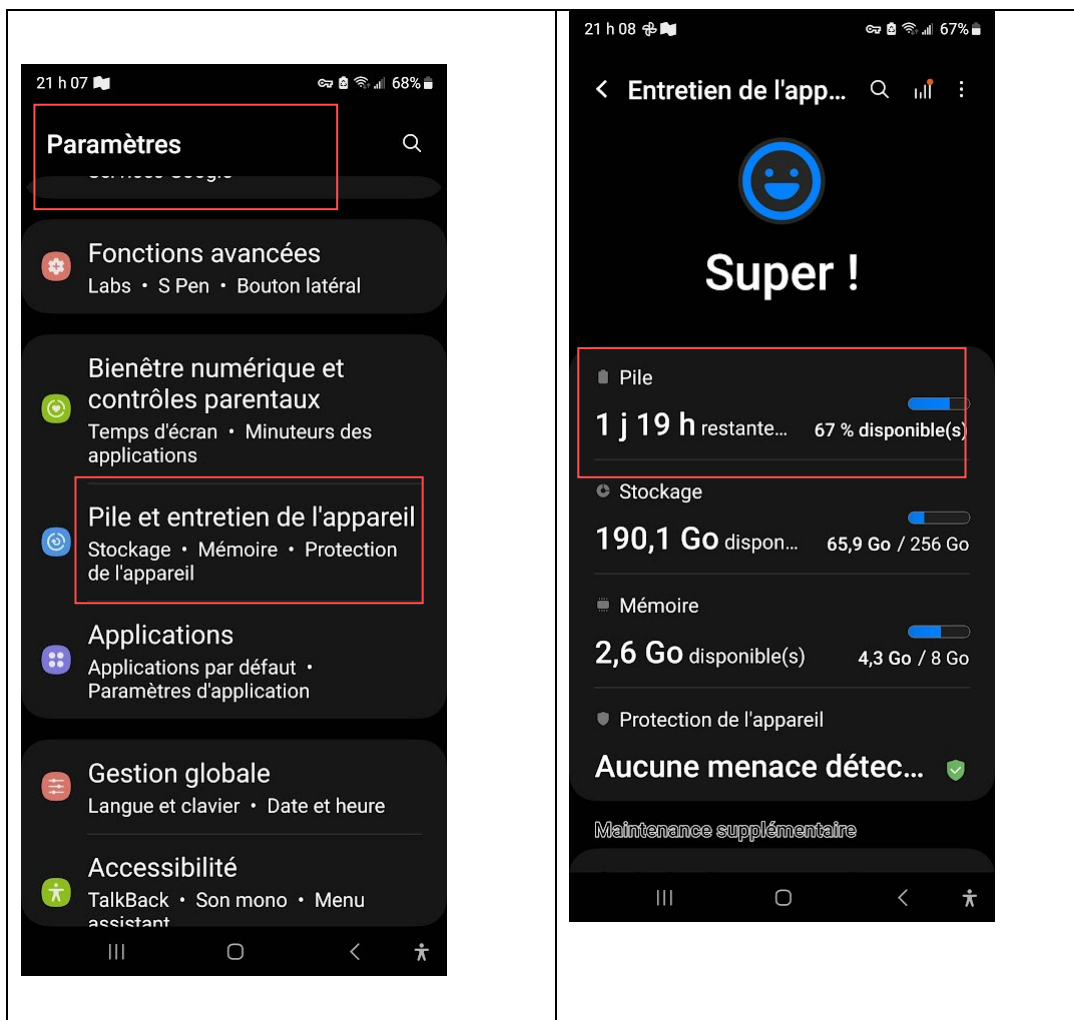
21 h 07
68%

Paramètres

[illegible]

Fonctions avancées
Labs • S Pen • Bouton latéral

Bienêtre numérique et contrôles parentaux
Temps d'écran • Minuteurs des applications

Pile et entretien de l'appareil
Stockage • Mémoire • Protection de l'appareil

Applications
Applications par défaut • Paramètres d'application

Gestion globale
Langue et clavier • Date et heure

Accessibilité
TalkBack • Son mono • Menu assistant

21 h 08
67%

Entretien de l'app...

Super !

Pile
1 j 19 h restante... 67 % disponible(s)

Stockage
190,1 Go dispon... 65,9 Go / 256 Go

Mémoire
2,6 Go disponible(s) 4,3 Go / 8 Go

Protection de l'appareil
Aucune menace détec...

Maintenance supplémentaire